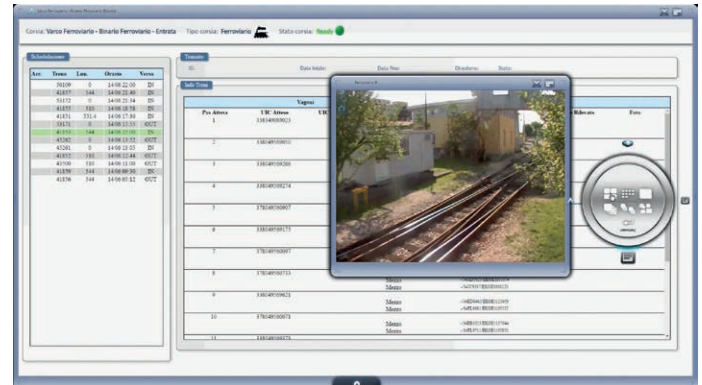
Corsia: Varco Ferroviario - Binario Ferroviario - Entrata   Tipo corsia: Ferroviario   Stato corsia: Ready

Schedulazione

| Arr. | Treno | Lun. | Orario | Verso |
|---|---|---|---|---|
| | 50109 | 0 | 14:08:22.00 | IN |
| | 41857 | 344 | 14:08:21.40 | IN |
| | 51152 | 0 | 14:08:21.34 | IN |
| | 41855 | 533 | 14:08:18.58 | IN |
| | 41851 | 331.4 | 14:08:17.80 | IN |
| | 51171 | 0 | 14:08:13.55 | OUT |
| | 41551 | 344 | 14:08:15.00 | IN |
| | 45262 | 0 | 14:08:13.53 | OUT |
| | 45261 | 0 | 14:08:13.03 | IN |
| | 41852 | 393 | 14:08:12.44 | OUT |
| | 42500 | 533 | 14:08:11.00 | OUT |
| | 41859 | 344 | 14:08:09.50 | IN |
| | 41856 | 344 | 14:08:05.12 | OUT |

Transito

ID   Data Inizio   Data Fine   Direzione   Stato

Info Treno

Vagoni

| Pos Attesa | UIC Attesa | UIC | Rilevato | Foto |
|---|---|---|---|---|
| 1 | 338049009023 | | | |
| 2 | 338049009031 | | | |
| 3 | 338049009280 | | | |
| 4 | 338049009274 | | | |
| 5 | 378049009907 | | | |
| 6 | 338049009175 | | | |
| 7 | 378049009897 | | | |
| 8 | 378049009733 | | Memo Memo | |
| 9 | 378049009821 | | Memo Memo | |
| 10 | 378049009871 | | Memo Memo | |
| 11 | 338049009373 | | | |